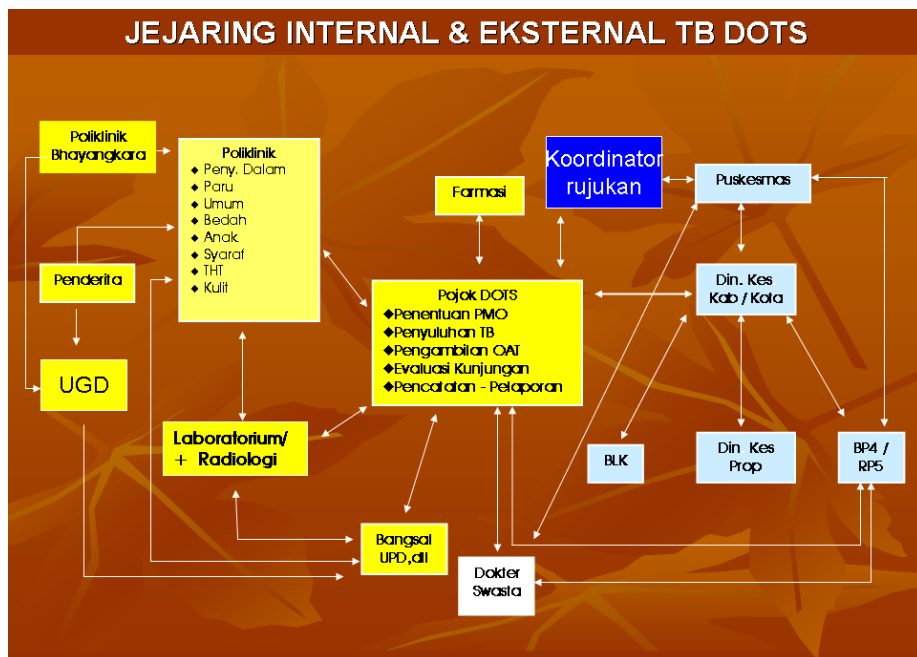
JEJARING INTERNAL & EKSTERNAL TB DOTS

Poliklinik Bhayangkara

Poliklinik
Peny. Dalam
Paru
Umum
Bedah
Anak
Syaraf
THT
Kulit

Farmasi

Koordinator rujukan

Puskesmas

Penderita

Pojok DOTS
◆Penentuan PMO
◆Penyuluhan TB
◆Pengambilan OAT
◆Evaluasi Kunjungan
◆Pencatatan - Pelaporan

Din. Kes Kab / Kota

UGD

Laboratorium/ + Radiologi

BLK

Din Kes Prop

BP4 / RP5

Bangsal UPD,dll

Dokter Swasta